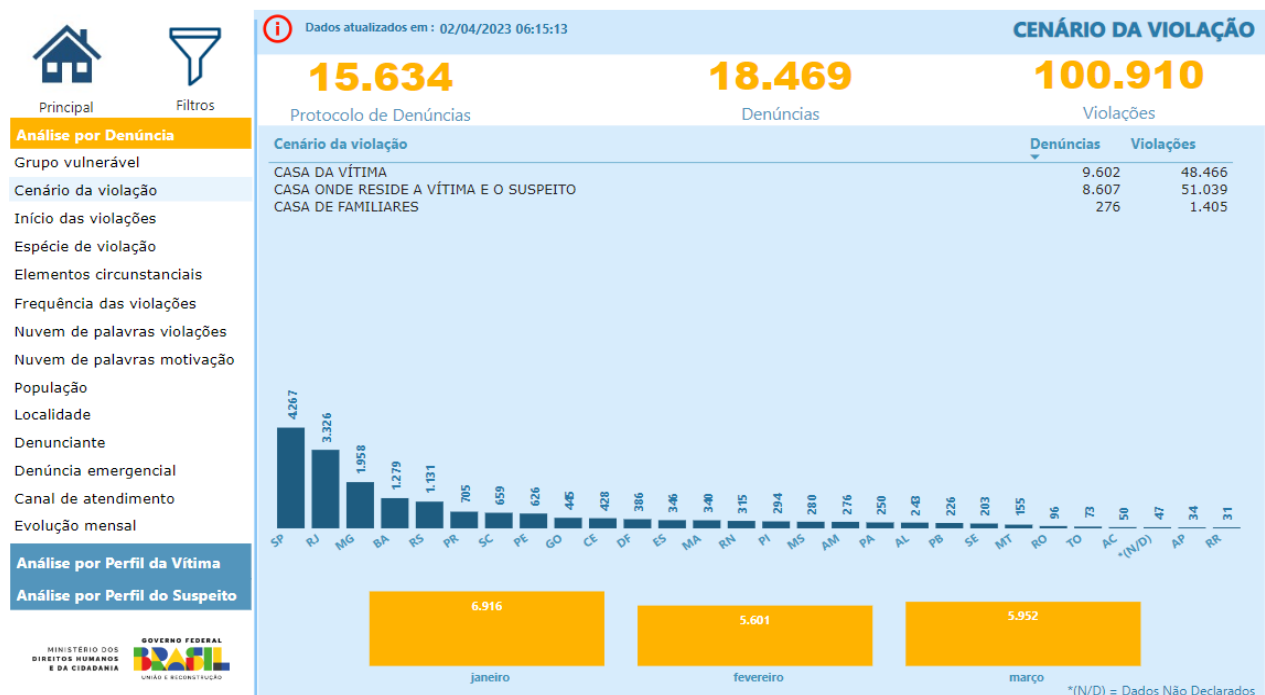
Principal

Filtros

Análise por Denúncia

Grupo vulnerável

Cenário da violação

Início das violações

Espécie de violação

Elementos circunstanciais

Frequência das violações

Nuvem de palavras violações

Nuvem de palavras motivação

População

Localidade

Denunciante

Denúncia emergencial

Canal de atendimento

Evolução mensal

Análise por Perfil da Vítima

Análise por Perfil do Suspeito

MINISTÉRIO DOS DIREITOS HUMANOS E DA CIDADANIA

GOVERNO FEDERAL BRASIL UNIÃO E RECONSTRUÇÃO

Dados atualizados em : 02/04/2023 06:15:13

CENÁRIO DA VIOLAÇÃO

15.634
Protocolo de Denúncias

18.469
Denúncias

100.910
Violações

| Cenário da violação | Denúncias | Violações |
|---|---|---|
| CASA DA VÍTIMA | 9.602 | 48.466 |
| CASA ONDE RESIDE A VÍTIMA E O SUSPEITO | 8.607 | 51.039 |
| CASA DE FAMILIARES | 276 | 1.405 |

4267 SP
3.326 RJ
1.958 MG
1.279 BA
1.131 RS
705 PR
659 SC
626 PE
445 GO
428 CE
386 DF
346 ES
340 MA
315 RN
294 PI
280 MS
276 AM
250 PA
243 AL
226 PB
203 SE
155 MT
96 RO
73 TO
50 AC
47 *(N/D)
34 AP
31 RR

6.916 janeiro
5.601 fevereiro
5.952 março

*(N/D) = Dados Não Declarados